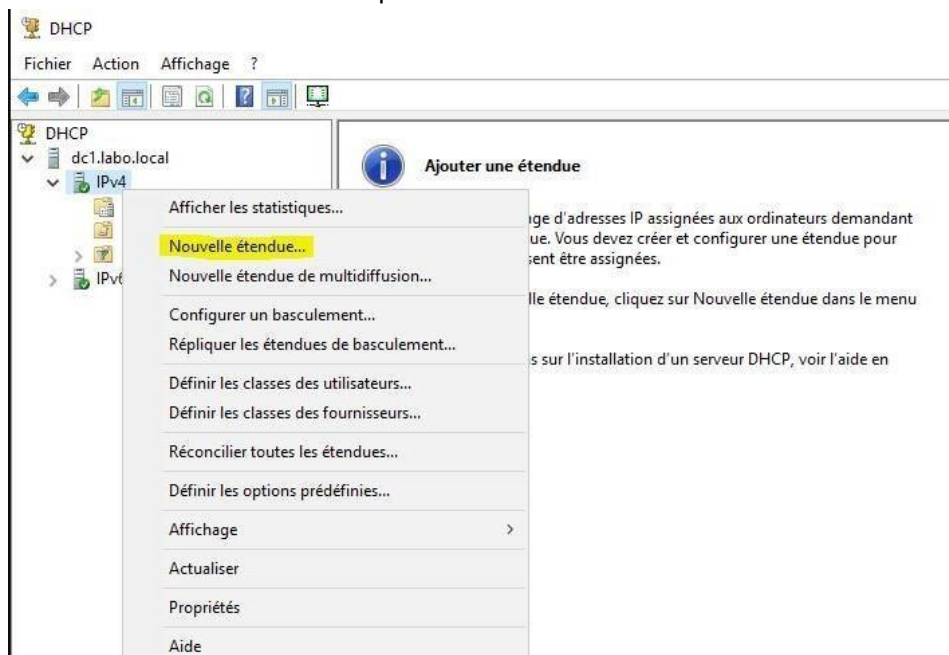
DHCP

Fichier Action Affichage ?

DHCP
dc1.labo.local
IPv4
IPv6

Afficher les statistiques...
Nouvelle étendue...
Nouvelle étendue de multidiffusion...
Configurer un basculement...
Répliquer les étendues de basculement...
Définir les classes des utilisateurs...
Définir les classes des fournisseurs...
Réconcilier toutes les étendues...
Définir les options prédéfinies...
Affichage
Actualiser
Propriétés
Aide

Ajouter une étendue

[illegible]ge d'adresses IP assignées aux ordinateurs demandant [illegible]ue. Vous devez créer et configurer une étendue pour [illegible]ent être assignées.

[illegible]lle étendue, cliquez sur Nouvelle étendue dans le menu

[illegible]s sur l'installation d'un serveur DHCP, voir l'aide en